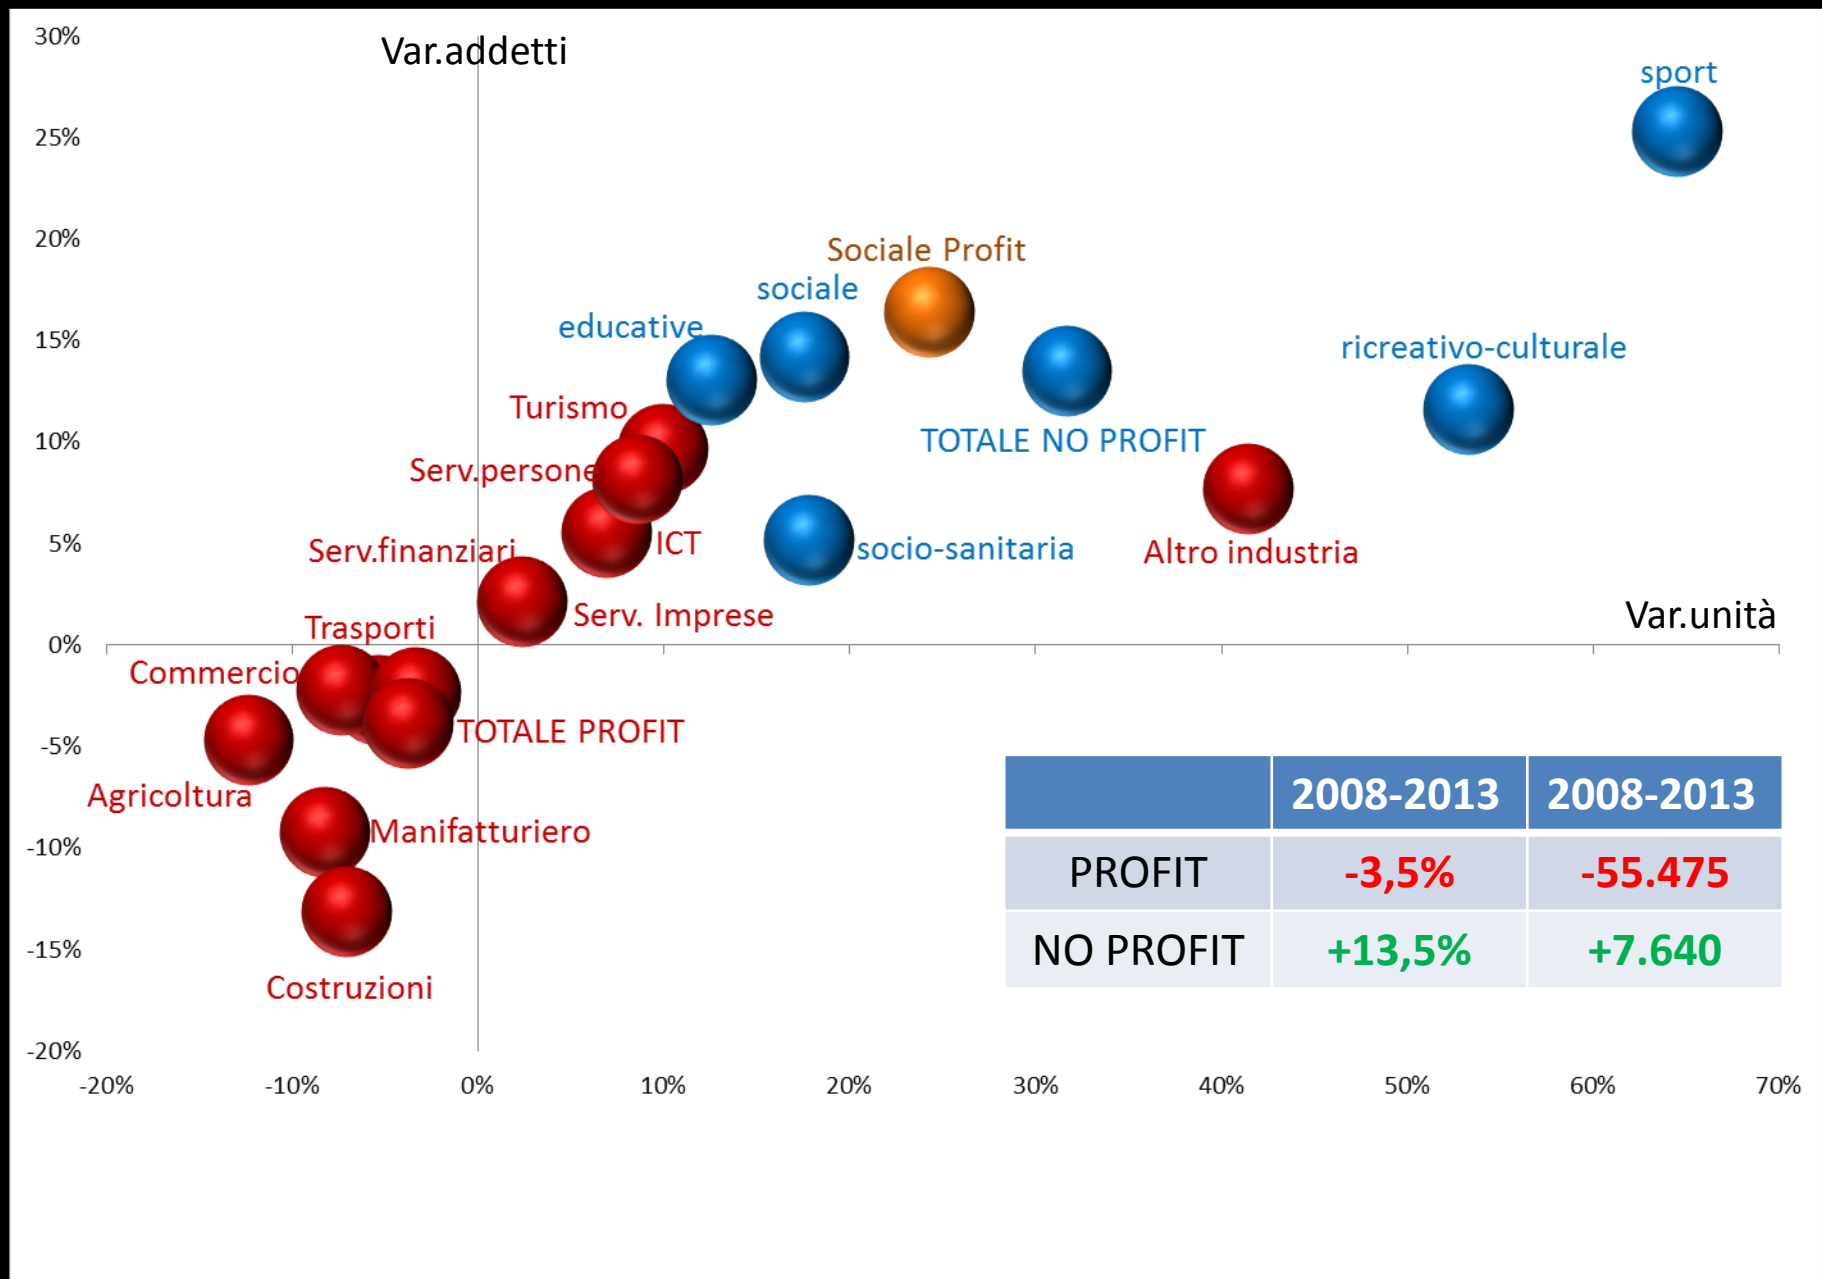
30%
25%
20%
15%
10%
5%
0%
-5%
-10%
-15%
-20%

Var.addetti

sport

Sociale Profit

sociale

educative

ricreativo-culturale

Turismo

TOTALE NO PROFIT

Serv.persone

ICT

socio-sanitaria

Altro industria

Serv.finanziari

Serv. Imprese

Var.unità

Trasporti

Commercio

TOTALE PROFIT

Agricoltura

Manifatturiero

Costruzioni

| | 2008-2013 | 2008-2013 |
|---|---|---|
| PROFIT | -3,5% | -55.475 |
| NO PROFIT | +13,5% | +7.640 |

-20%
-10%
0%
10%
20%
30%
40%
50%
60%
70%